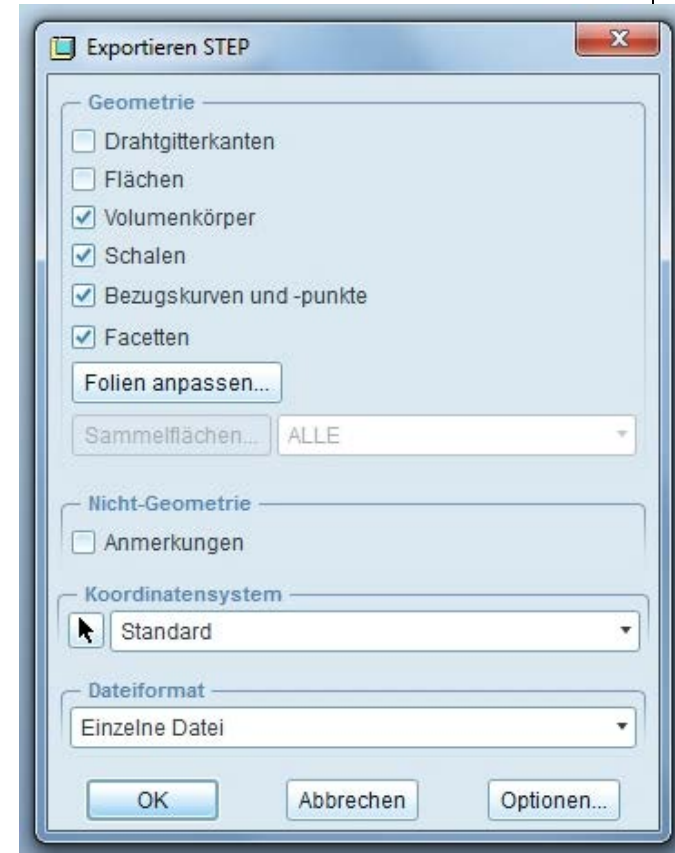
Exportieren STEP

Geometrie
Drahtgitterkanten
Flächen
Volumenkörper
Schalen
Bezugskurven und -punkte
Facetten
Folien anpassen...
Sammelflächen... ALLE

Nicht-Geometrie
Anmerkungen

Koordinatensystem
Standard

Dateiformat
Einzelne Datei

OK Abbrechen Optionen...